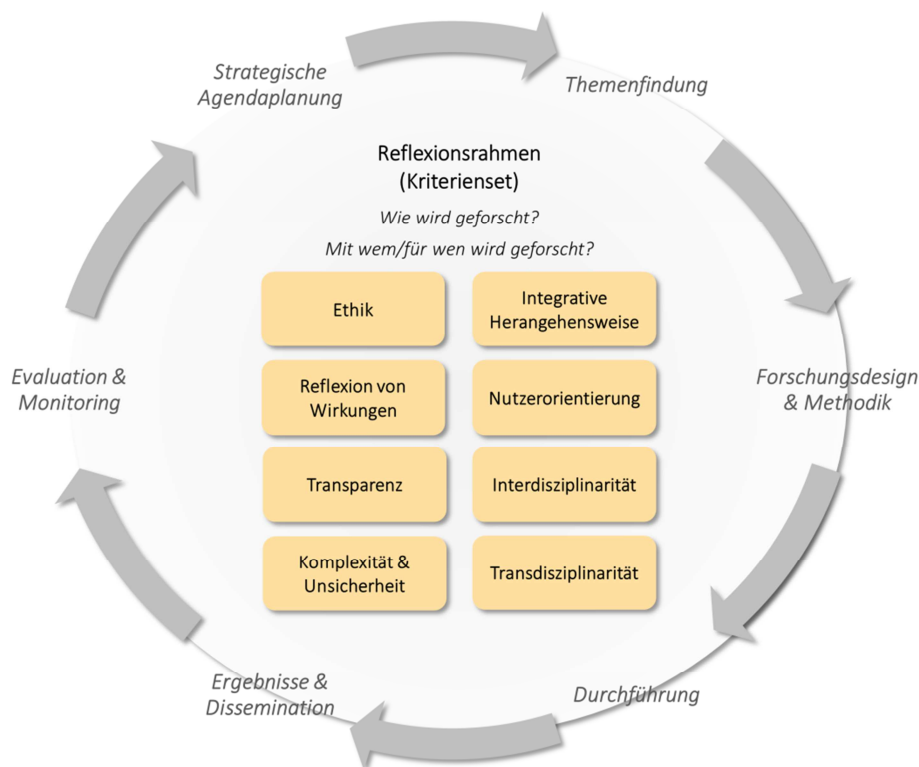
Strategische Agendaplanung

Themenfindung

Reflexionsrahmen (Kriterienset)

Wie wird geforscht?

Mit wem/für wen wird geforscht?

Ethik

Integrative Herangehensweise

Reflexion von Wirkungen

Nutzerorientierung

Transparenz

Interdisziplinarität

Komplexität & Unsicherheit

Transdisziplinarität

Evaluation & Monitoring

Forschungsdesign & Methodik

Ergebnisse & Dissemination

Durchführung